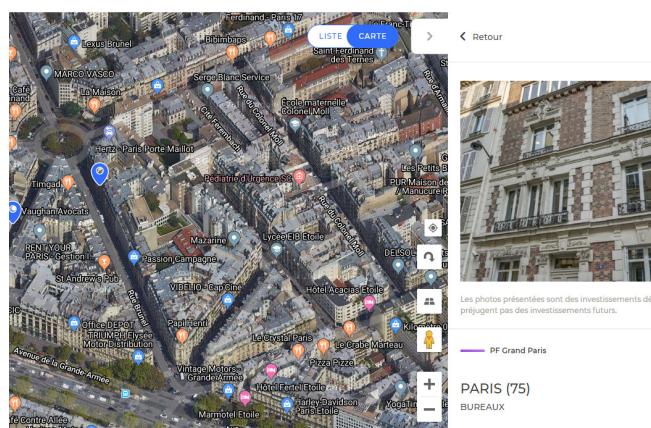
Ferdinand - Paris 17
Lexus Brunel
Bibimbaps
LISTE
CARTE
Saint Ferdinand des Ternes
MARCO VASCO
Café
La Maison
Serge Blanc Service
Rue du Colonel Moll
École maternelle Colonel Moll
Hertz - Paris Porte Maillot
Cité Férembach
Timgad
Pédiatrie d'Urgence SC
Les Petits B
PUR Maison de
Manucure Fe
Vaughan Avocats
Rue du Colonel Moll
RENT YOUR PARIS - Gestion l
Mazarine
Lycée EIB Etoile
DELSOL
St Andrew's Pub
Passion Campagne
VIBELO - Cap Ciné
Hôtel Acacias Etoile
Rue Brunel
Office DEPOT
Papi Henri
Kilometre
TRIUMPH Elysée Motor Distribution
Le Crystal Paris
Le Crabe Marteau
Avenue de la Grande Armée
Pizza Pizze
Vintage Motors Grande Armée
Hôtel Fertel Etoile
Harley-Davidson Paris Etoile
YogaTim
Marmotel Etoile
Centre Allée
Retour
Les photos présentées sont des investissements dé préjugent pas des investissements futurs.
PF Grand Paris
PARIS (75)
BUREAUX